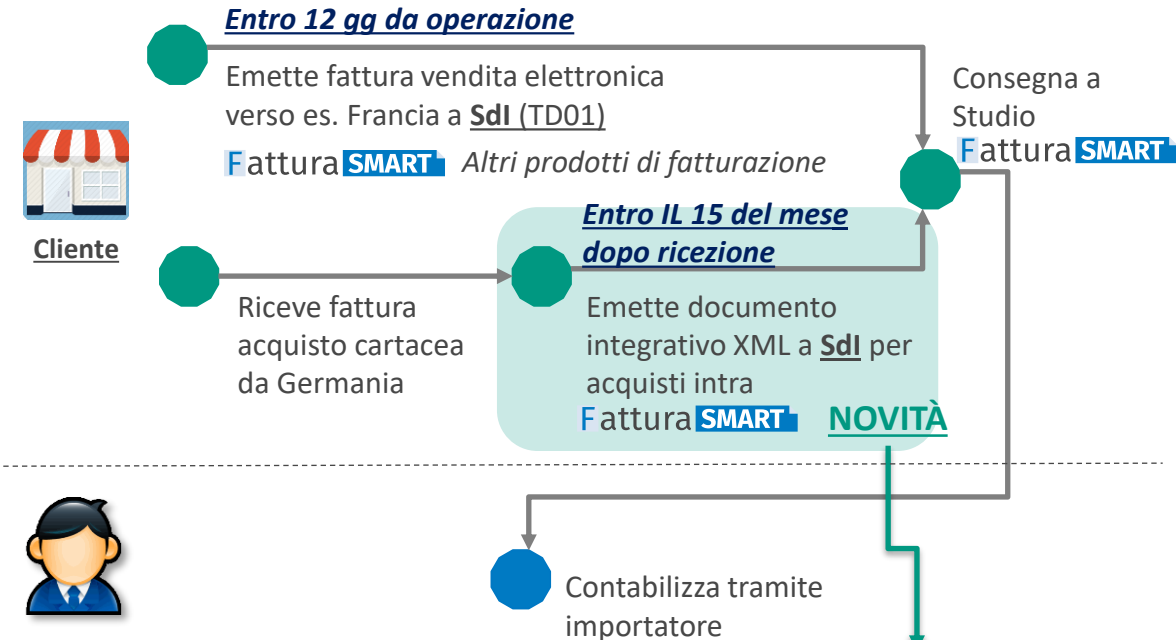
Entro 12 gg da operazione

Emette fattura vendita elettronica verso es. Francia a **SdI** (TD01)

FatturaSMART *Altri prodotti di fatturazione*

Consegna a Studio FatturaSMART

Cliente

Entro IL 15 del mese dopo ricezione

Riceve fattura acquisto cartacea da Germania

Emette documento integrativo XML a **SdI** per acquisti intra

FatturaSMART NOVITÀ

Contabilizza tramite importatore